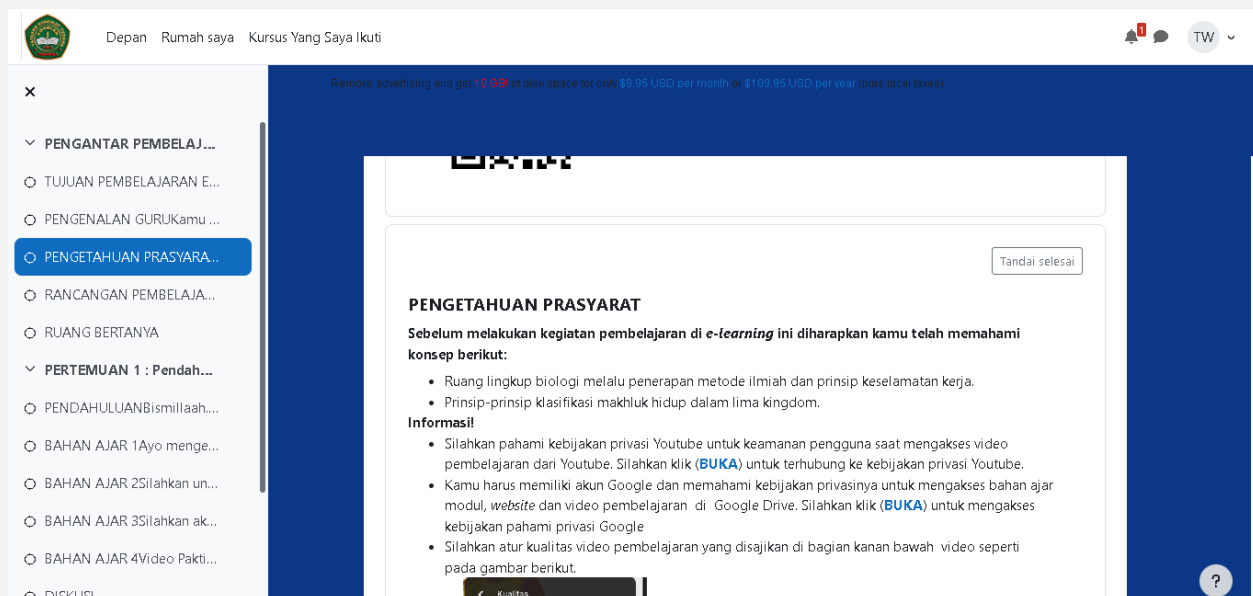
Depan Rumah saya Kursus Yang Saya Ikuti

1 TW

×

PENGANTAR PEMBELAJ...
TUJUAN PEMBELAJARAN E...
PENGENALAN GURUKamu ...
PENGETAHUAN PRASYARA...
RANCANGAN PEMBELAJA...
RUANG BERTANYA
PERTEMUAN 1 : Pendah...
PENDAHULUANBismillaah....
BAHAN AJAR 1Ayo menge...
BAHAN AJAR 2Silahkan un...
BAHAN AJAR 3Silahkan ak...
BAHAN AJAR 4Video Pakti...
DISKUSI

Remove advertising and get 10 GB of disk space for only $9.95 USD per month or $109.95 USD per year (plus local taxes)

Tandai selesai

PENGETAHUAN PRASYARAT

Sebelum melakukan kegiatan pembelajaran di e-learning ini diharapkan kamu telah memahami konsep berikut:

- Ruang lingkup biologi melalu penerapan metode ilmiah dan prinsip keselamatan kerja.
- Prinsip-prinsip klasifikasi makhluk hidup dalam lima kingdom.

Informasi!

- Silahkan pahami kebijakan privasi Youtube untuk keamanan pengguna saat mengakses video pembelajaran dari Youtube. Silahkan klik (BUKA) untuk terhubung ke kebijakan privasi Youtube.
- Kamu harus memiliki akun Google dan memahami kebijakan privasinya untuk mengakses bahan ajar modul, website dan video pembelajaran di Google Drive. Silahkan klik (BUKA) untuk mengakses kebijakan pahami privasi Google
- Silahkan atur kualitas video pembelajaran yang disajikan di bagian kanan bawah video seperti pada gambar berikut.

Kualitas

?